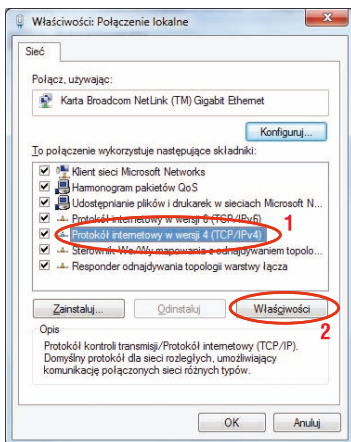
Właściwości: Połączenie lokalne

Sieć

Połącz, używając:

Karta Broadcom NetLink (TM) Gigabit Ethernet

Konfiguruj...

To połączenie wykorzystuje następujące składniki:

Klient sieci Microsoft Networks
Harmonogram pakietów QoS
Udostępnianie plików i drukarek w sieciach Microsoft N...
Protokół internetowy w wersji 6 (TCP/IPv6)
Protokół internetowy w wersji 4 (TCP/IPv4)
Sterownik We/Wy mapowania z odnajdywaniem topolo...
Responder odnajdywania topologii warstwy łącza

1

Zainstaluj...
Odinstaluj
Właściwości

2

Opis
Protokół kontroli transmisji/Protokół internetowy (TCP/IP). Domyślny protokół dla sieci rozległych, umożliwiający komunikację połączonych sieci różnych typów.

OK
Anuluj